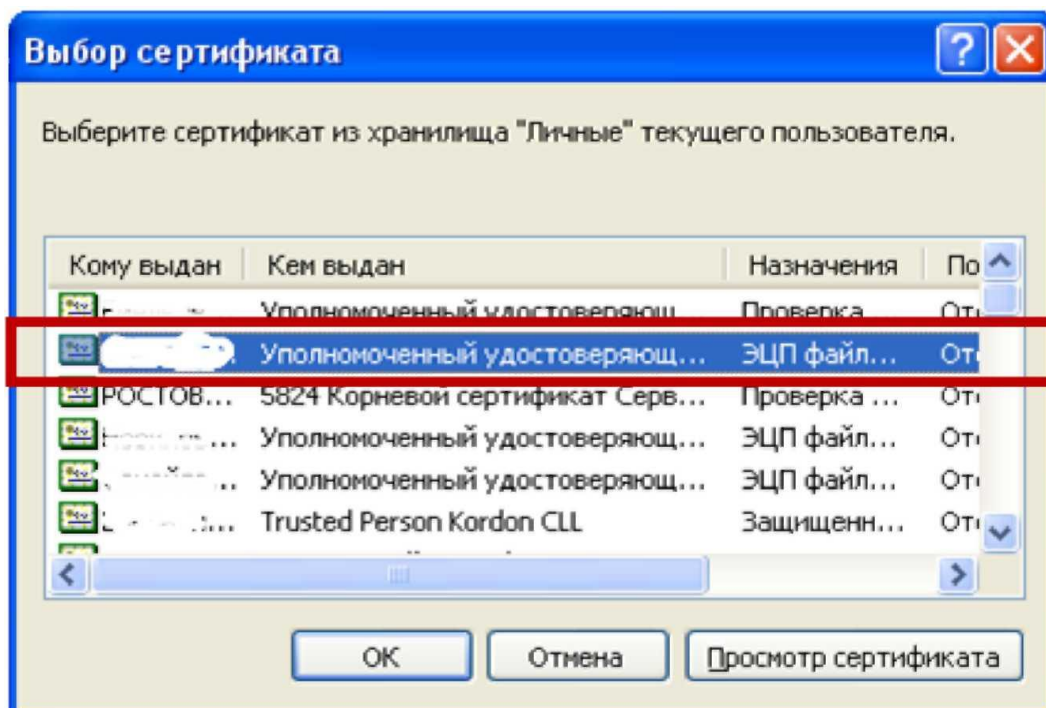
Выбор сертификата

Выберите сертификат из хранилища "Личные" текущего пользователя.

| Кому выдан | Кем выдан | Назначения | По |
|---|---|---|---|
| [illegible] | Уполномоченный удостоверяющ... | Проверка ... | От |
| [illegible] | Уполномоченный удостоверяющ... | ЭЦП файл... | От |
| РОСТОВ... | 5824 Корневой сертификат Серв... | Проверка ... | От |
| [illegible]... | Уполномоченный удостоверяющ... | ЭЦП файл... | От |
| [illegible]... | Уполномоченный удостоверяющ... | ЭЦП файл... | От |
| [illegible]... | Trusted Person Kordon CLL | Защищенн... | От |

OK | Отмена | Просмотр сертификата